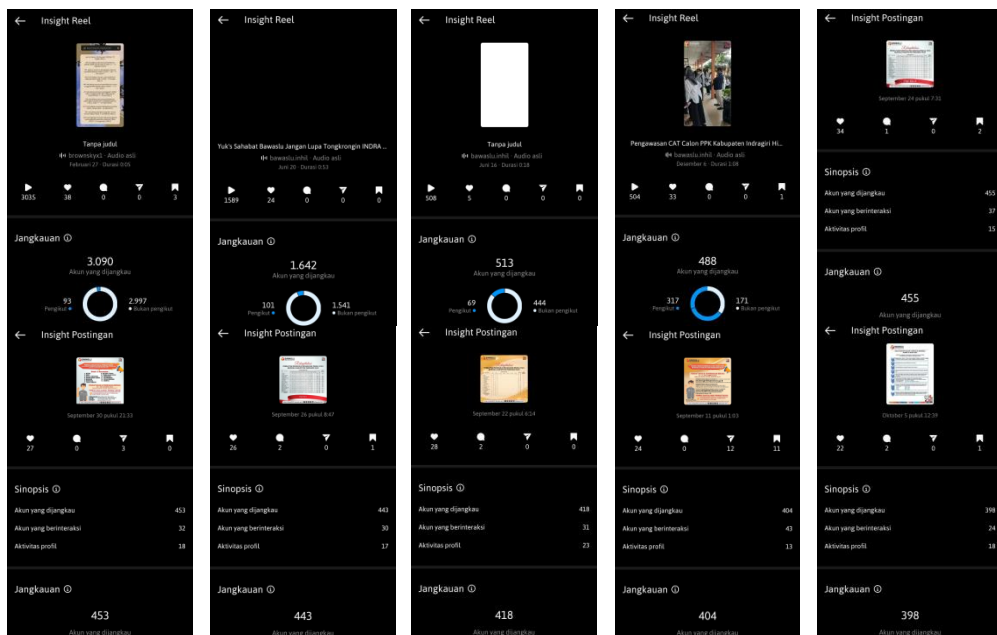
← Insight Reel

Tanpa judul
brownskys1 · Audio asli
Februari 27 · Durasi 0:05

3035 38 0 0 3

Jangkauan ⓘ

3.090
Akun yang dijangkau

93 Pengikut
2.997 Bukan pengikut

← Insight Reel

Yuk's Sahabat Bawaslu Jangan Lupa Tongkrongin INDRA ...
bawaslu.inhil · Audio asli
Juni 20 · Durasi 0:53

1589 24 0 0 0

Jangkauan ⓘ

1.642
Akun yang dijangkau

101 Pengikut
1.541 Bukan pengikut

← Insight Reel

Tanpa judul
bawaslu.inhil · Audio asli
Juni 16 · Durasi 0:18

508 5 0 0 0

Jangkauan ⓘ

513
Akun yang dijangkau

69 Pengikut
444 Bukan pengikut

← Insight Reel

Pengawasan CAT Calon PPK Kabupaten Indragiri Hi...
bawaslu.inhil · Audio asli
Desember 6 · Durasi 1:08

504 33 0 0 1

Jangkauan ⓘ

488
Akun yang dijangkau

317 Pengikut
171 Bukan pengikut

← Insight Postingan

September 24 pukul 7:31

34 1 0 2

Sinopsis ⓘ

Akun yang dijangkau 455
Akun yang berinteraksi 37
Aktivitas profil 15

Jangkauan ⓘ

455
Akun yang dijangkau

← Insight Postingan

September 30 pukul 21:33

27 0 3 0

Sinopsis ⓘ

Akun yang dijangkau 453
Akun yang berinteraksi 32
Aktivitas profil 18

Jangkauan ⓘ

453
Akun yang dijangkau

← Insight Postingan

September 26 pukul 8:47

26 2 0 1

Sinopsis ⓘ

Akun yang dijangkau 443
Akun yang berinteraksi 30
Aktivitas profil 17

Jangkauan ⓘ

443
Akun yang dijangkau

← Insight Postingan

September 22 pukul 6:14

28 2 0 0

Sinopsis ⓘ

Akun yang dijangkau 418
Akun yang berinteraksi 31
Aktivitas profil 23

Jangkauan ⓘ

418
Akun yang dijangkau

← Insight Postingan

September 11 pukul 1:03

24 0 12 11

Sinopsis ⓘ

Akun yang dijangkau 404
Akun yang berinteraksi 43
Aktivitas profil 13

Jangkauan ⓘ

404
Akun yang dijangkau

← Insight Postingan

Oktober 5 pukul 12:39

22 2 0 1

Sinopsis ⓘ

Akun yang dijangkau 398
Akun yang berinteraksi 24
Aktivitas profil 18

Jangkauan ⓘ

398
Akun yang dijangkau